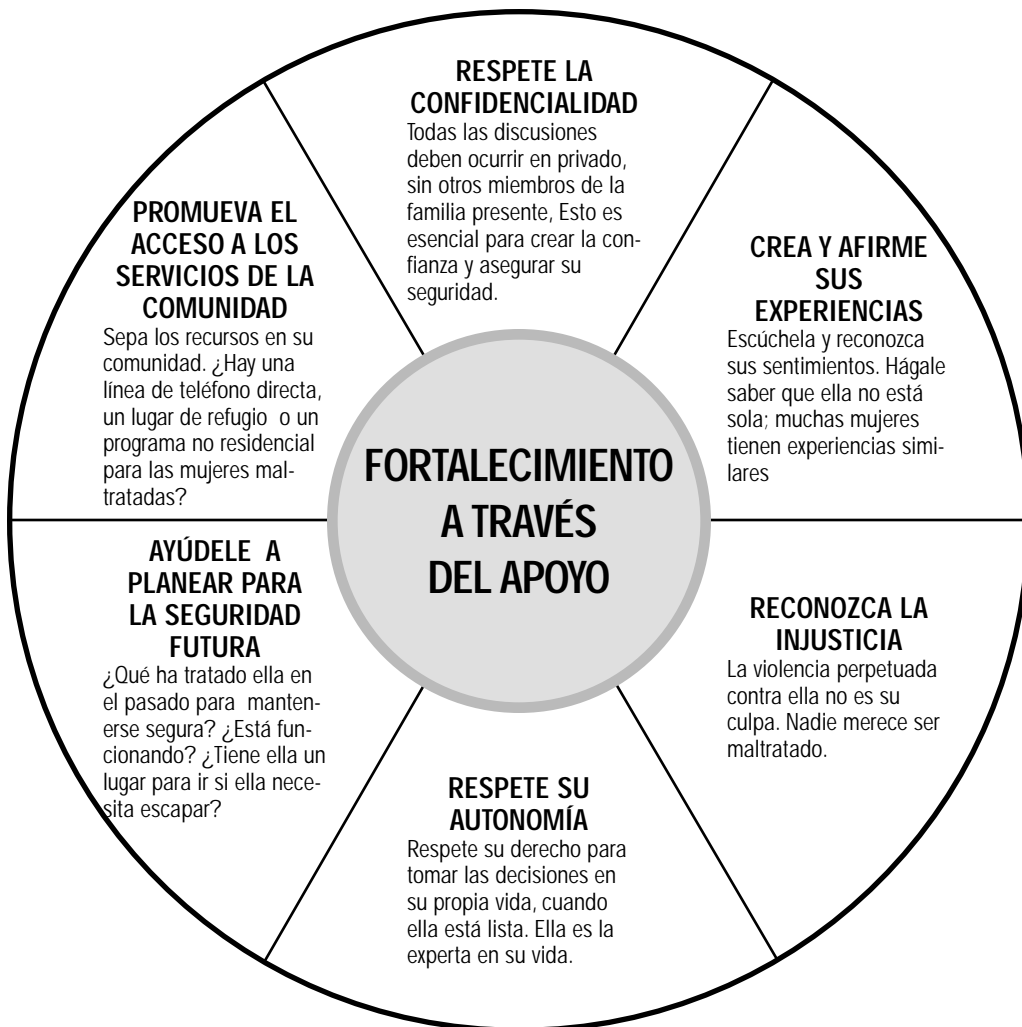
FORTALECIMIENTO A TRAVÉS DEL APOYO

RESPETE LA CONFIDENCIALIDAD
Todas las discusiones deben ocurrir en privado, sin otros miembros de la familia presente, Esto es esencial para crear la confianza y asegurar su seguridad.

CREA Y AFIRME SUS EXPERIENCIAS
Escúchela y reconozca sus sentimientos. Hágale saber que ella no está sola; muchas mujeres tienen experiencias similares

RECONOZCA LA INJUSTICIA
La violencia perpetuada contra ella no es su culpa. Nadie merece ser maltratado.

RESPETE SU AUTONOMÍA
Respete su derecho para tomar las decisiones en su propia vida, cuando ella está lista. Ella es la experta en su vida.

AYÚDELE A PLANEAR PARA LA SEGURIDAD FUTURA
¿Qué ha tratado ella en el pasado para mantenerse segura? ¿Está funcionando? ¿Tiene ella un lugar para ir si ella necesita escapar?

PROMUEVA EL ACCESO A LOS SERVICIOS DE LA COMUNIDAD
Sepa los recursos en su comunidad. ¿Hay una línea de teléfono directa, un lugar de refugio o un programa no residencial para las mujeres maltratadas?